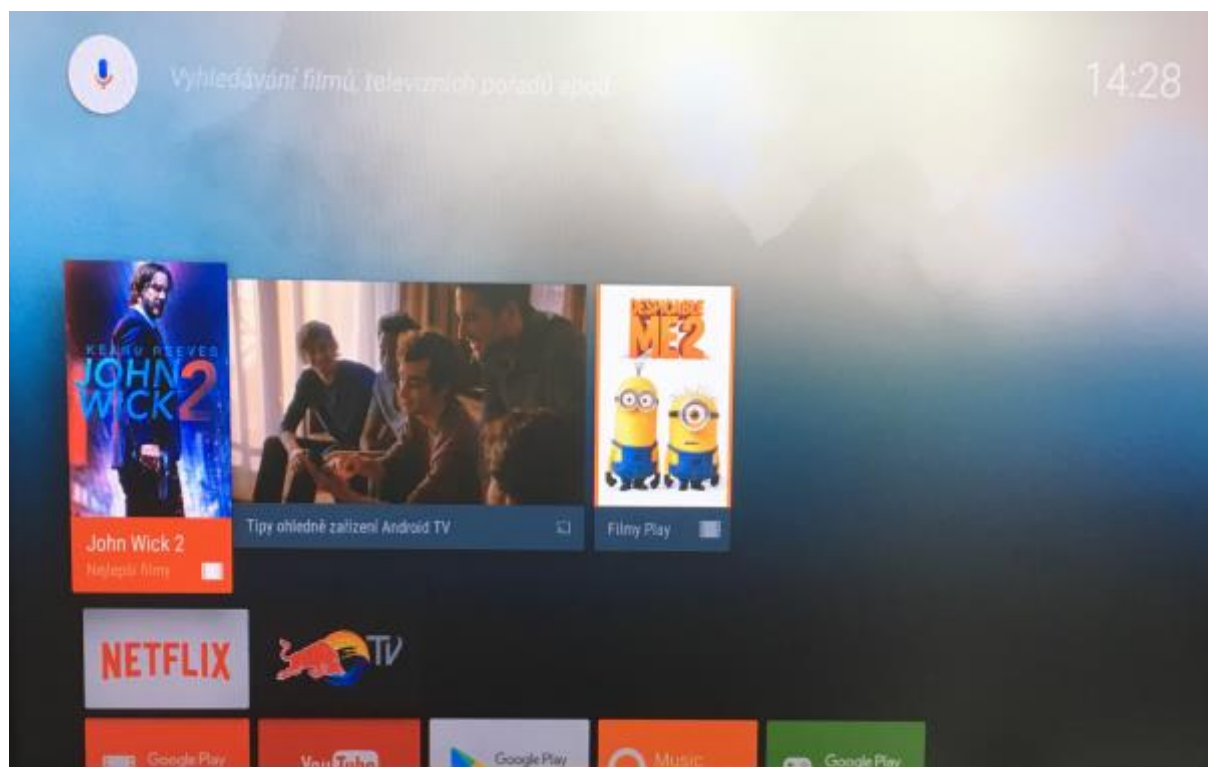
Vyhledávání filmů, televizních pořadů apod.

14:28

KEANU REEVES
JOHN WICK 2

John Wick 2
Nejlepší filmy

Tipy ohledně zařízení Android TV

DESPICABLE ME 2

Filmy Play

NETFLIX

TV

Google Play

YouTube

Google Play

Music

Google Play